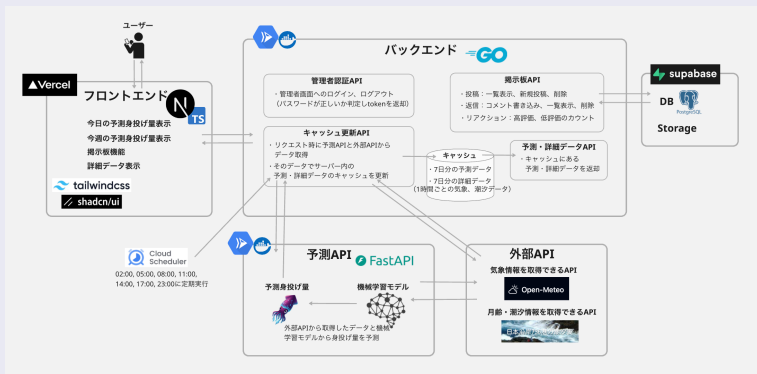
ユーザー

Vercel

フロントエンド

TS

今日の予測身投げ量表示
今週の予測身投げ量表示
掲示板機能
詳細データ表示

tailwindcss

shadcn/ui

バックエンド GO

管理者認証API
・管理者画面へのログイン、ログアウト（パスワードが正しいか判定しtokenを返却）

掲示板API
・投稿：一覧表示、新規投稿、削除
・返信：コメント書き込み、一覧表示、削除
・リアクション：高評価、低評価のカウント

キャッシュ更新API
・リクエスト時に予測APIと外部APIからデータ取得
・そのデータでサーバー内の予測・詳細データのキャッシュを更新

キャッシュ
・7日分の予測データ
・7日分の詳細データ（1時間ごとの気象、潮汐データ）

予測・詳細データAPI
・キャッシュにある予測・詳細データを返却

supabase

DB

PostgreSQL

Storage

Cloud Scheduler

02:00, 05:00, 08:00, 11:00, 14:00, 17:00, 23:00に定期実行

予測API FastAPI

予測身投げ量

機械学習モデル

外部APIから取得したデータと機械学習モデルから身投げ量を予測

外部API

気象情報を取得できるAPI

Open-Meteo

月齢・潮汐情報を取得できるAPI

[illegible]